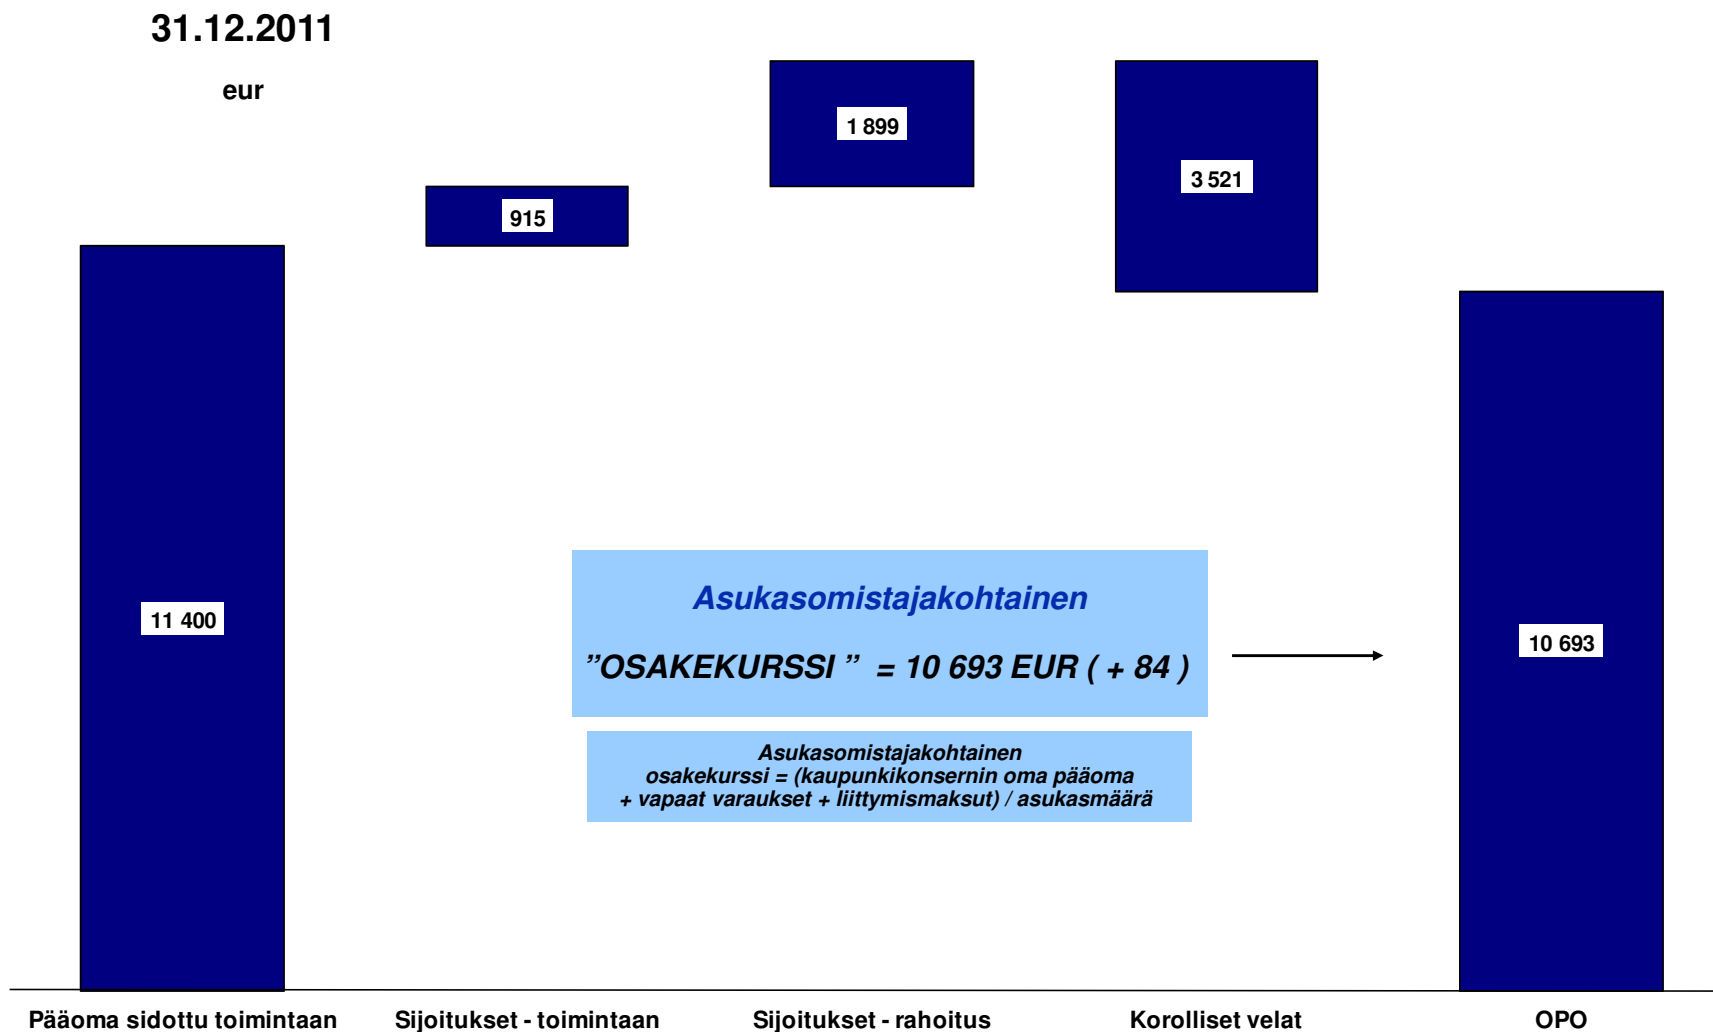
31.12.2011

eur

1 899

3 521

915

11 400

Asukasomistajakohtainen

”OSAKEKURSSI ” = 10 693 EUR ( + 84 )

10 693

Asukasomistajakohtainen
osakekurssi = (kaupunkikonsernin oma pääoma
+ vapaat varaukset + liittymismaksut) / asukasmäärä

Pääoma sidottu toimintaan

Sijoitukset - toimintaan

Sijoitukset - rahoitus

Korolliset velat

OPO